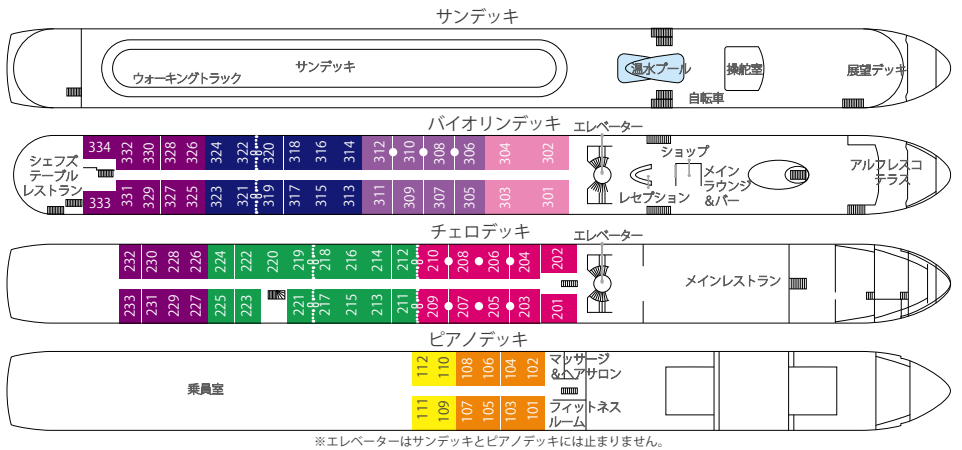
サンデッキ

サンデッキ
ウォーキングトラック
湯水プール
操舵室
展望デッキ
自転車

バイオリンデッキ

エレベーター
シェフズテーブルレストラン
334 332 330 328 326 324 322 320 318 316 314 312 310 308 306 304 302
333 331 329 327 325 323 321 319 317 315 313 311 309 307 305 303 301
ショップ
メインラウンジ&バー
レセプション
アルフレスコテラス

チェロデッキ

エレベーター
232 230 228 226 224 222 220 219 218 216 214 212 210 208 206 204 202
233 231 229 227 225 223 221 217 215 213 211 209 207 205 203 201
メインレストラン

ピアノデッキ

乗員室
112 110 108 106 104 102
111 109 107 105 103 101
マッサージ&ヘアサロン
フィットネスルーム

※エレベーターはサンデッキとピアノデッキには止まりません。